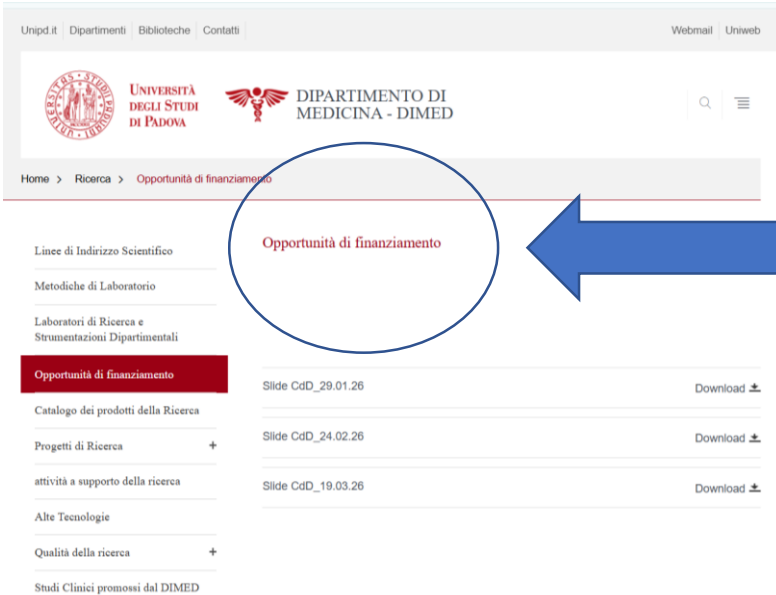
Unipd.it | Dipartimenti | Biblioteche | Contatti

Webmail | Uniweb

UNIVERSITÀ DEGLI STUDI DI PADOVA

DIPARTIMENTO DI MEDICINA - DIMED

Home > Ricerca > Opportunità di finanziamento

Linee di Indirizzo Scientifico

Metodiche di Laboratorio

Laboratori di Ricerca e Strumentazioni Dipartimentali

Opportunità di finanziamento

Catalogo dei prodotti della Ricerca

Progetti di Ricerca +

attività a supporto della ricerca

Alte Tecnologie

Qualità della ricerca +

Studi Clinici promossi dal DIMED

Opportunità di finanziamento

Slide CdD_29.01.26 Download

Slide CdD_24.02.26 Download

Slide CdD_19.03.26 Download